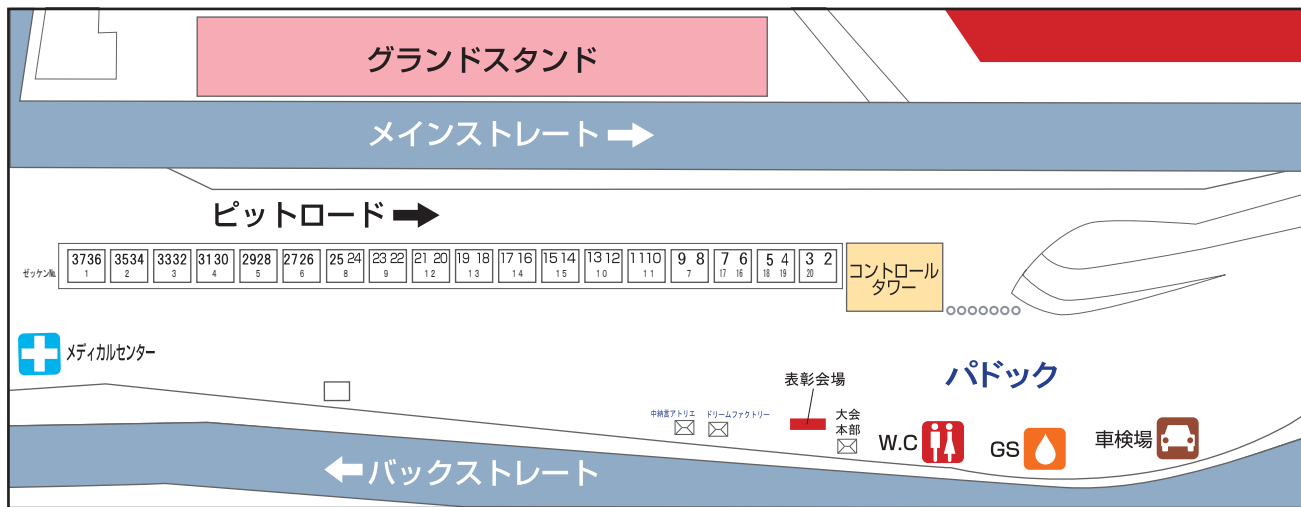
グランドスタンド

メインストレート

ピットロード

ゼッケンNo.

| 3736 | 3534 | 3332 | 3130 | 2928 | 2726 | 25 24 | 23 22 | 21 20 | 19 18 | 17 16 | 15 14 | 13 12 | 11 10 | 9 8 | 7 6 | 5 4 | 3 2 |
|---|---|---|---|---|---|---|---|---|---|---|---|---|---|---|---|---|---|
| 1 | 2 | 3 | 4 | 5 | 6 | 8 | 9 | 12 | 13 | 14 | 15 | 10 | 11 | 7 | 17 16 | 18 19 | 20 |

コントロールタワー

メディカルセンター

パドック

表彰会場

中納言アトリエ

ドリームファクトリー

大会本部

W.C

GS

車検場

バックストレート